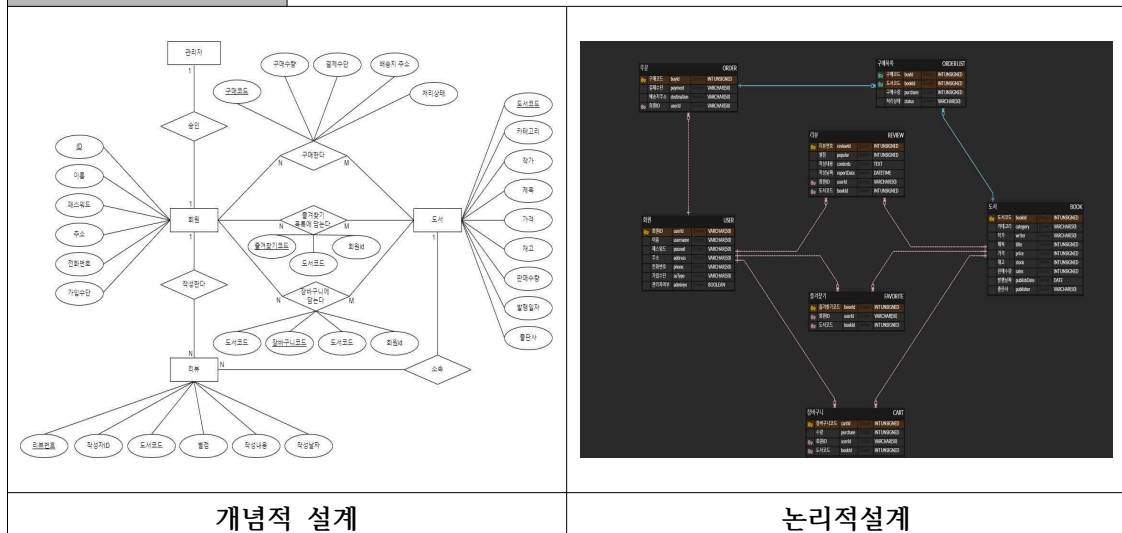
관리자

1

승인

구매수량 결제수단 배송지 주소

구매코드 처리상태

구매한다

N M

ID

이름

패스워드

주소

전화번호

가입수단

1

회원

1

1

즐겨찾기 목록에 담는다

즐겨찾기코드 회원id

도서코드

N M

장바구니에 담는다

N M

도서코드 장바구니코드 도서코드 회원id

작성한다

N

리뷰

N

소속

1

도서

도서코드

카테고리

작가

제목

가격

재고

판매수량

발행일자

출판사

리뷰번호 작성자ID 도서코드 별점 작성내용 작성날짜

주문 ORDER

구매코드 buyId INT UNSIGNED

결제수단 payment VARCHAR(30)

배송지주소 destination VARCHAR(50)

회원ID userId VARCHAR(30)

구매목록 ORDERLIST

구매코드 buyId INT UNSIGNED

도서코드 bookId INT UNSIGNED

구매수량 purchase INT UNSIGNED

처리상태 status VARCHAR(30)

리뷰 REVIEW

리뷰번호 reviewId INT UNSIGNED

별점 popular INT UNSIGNED

작성내용 contents TEXT

작성날짜 reportDate DATETIME

회원ID userId VARCHAR(30)

도서코드 bookId INT UNSIGNED

회원 USER

회원ID userId VARCHAR(30)

이름 username VARCHAR(30)

패스워드 passwd VARCHAR(30)

주소 address VARCHAR(30)

전화번호 phone VARCHAR(30)

가입수단 ssType VARCHAR(30)

관리자여부 adminyn BOOLEAN

도서 BOOK

도서코드 bookId INT UNSIGNED

카테고리 category VARCHAR(30)

작가 writer VARCHAR(30)

제목 title VARCHAR(30)

가격 price INT UNSIGNED

재고 stock INT UNSIGNED

판매수량 sales INT UNSIGNED

발행날짜 publishDate DATE

출판사 publisher VARCHAR(30)

즐겨찾기 FAVORITE

즐겨찾기코드 favorId INT UNSIGNED

회원ID userId VARCHAR(30)

도서코드 bookId INT UNSIGNED

장바구니 CART

장바구니코드 cartId INT UNSIGNED

수량 purchase INT UNSIGNED

회원ID userId VARCHAR(30)

도서코드 bookId INT UNSIGNED

개념적 설계

논리적설계